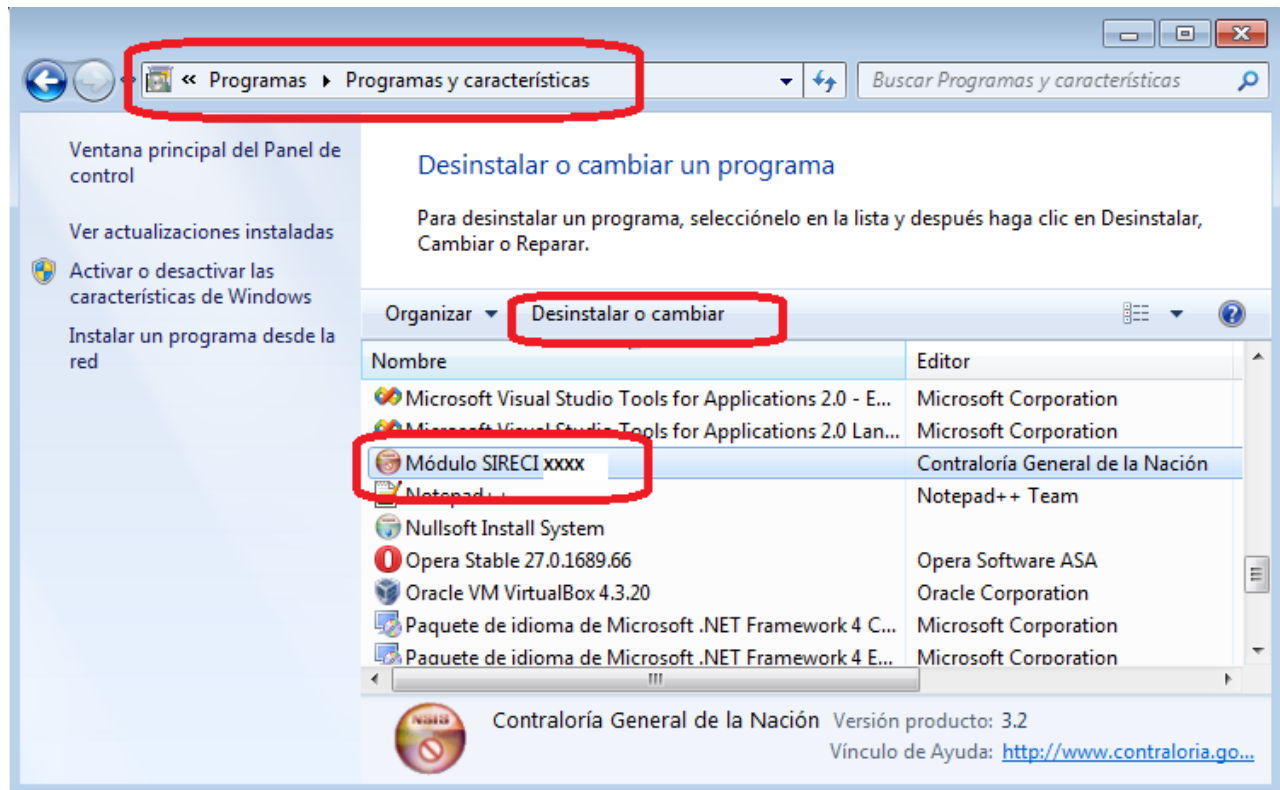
« Programas ▸ Programas y características

Buscar Programas y características

Ventana principal del Panel de control

Ver actualizaciones instaladas

Activar o desactivar las características de Windows

Instalar un programa desde la red

Desinstalar o cambiar un programa

Para desinstalar un programa, selecciónelo en la lista y después haga clic en Desinstalar, Cambiar o Reparar.

Organizar ▾ Desinstalar o cambiar

| Nombre | Editor |
|---|---|
| Microsoft Visual Studio Tools for Applications 2.0 - E... | Microsoft Corporation |
| Microsoft Visual Studio Tools for Applications 2.0 Lan... | Microsoft Corporation |
| Módulo SIRECI xxxx | Contraloría General de la Nación |
| Notepad++ | Notepad++ Team |
| Nullsoft Install System | |
| Opera Stable 27.0.1689.66 | Opera Software ASA |
| Oracle VM VirtualBox 4.3.20 | Oracle Corporation |
| Paquete de idioma de Microsoft .NET Framework 4 C... | Microsoft Corporation |
| Paquete de idioma de Microsoft .NET Framework 4 E... | Microsoft Corporation |

Contraloría General de la Nación Versión producto: 3.2
Vínculo de Ayuda: http://www.contraloria.go...